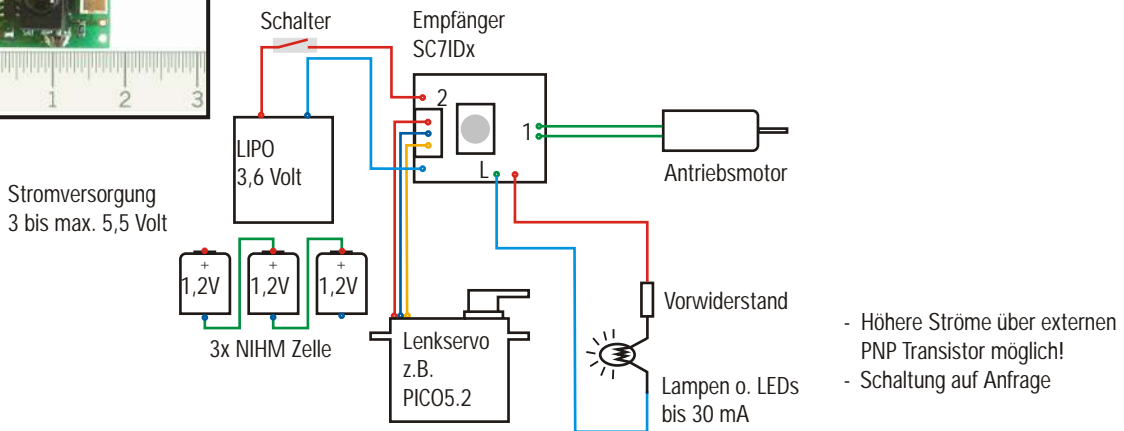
1 2 3

Schalter

Empfänger SC7IDx

2

1

L

Antriebsmotor

LIPO 3,6 Volt

Stromversorgung 3 bis max. 5,5 Volt

+ 1,2V

+ 1,2V

+ 1,2V

3x NIHM Zelle

Lenkservo z.B. PICO5.2

Vorwiderstand

Lampen o. LEDs bis 30 mA

- Höhere Ströme über externen PNP Transistor möglich!
- Schaltung auf Anfrage